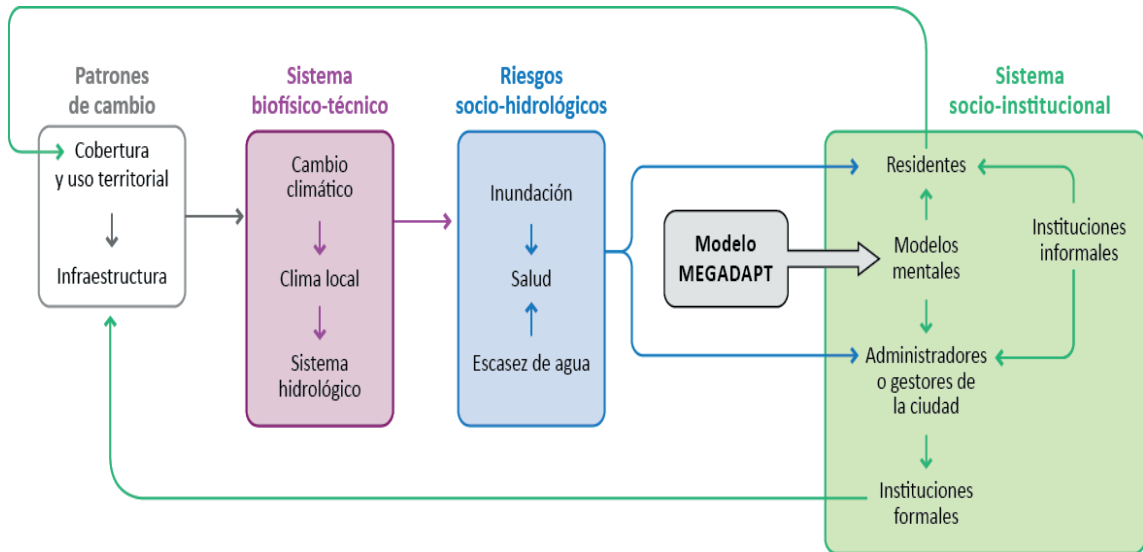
Patrones de cambio

Cobertura y uso territorial

Infraestructura

Sistema biofísico-técnico

Cambio climático

Clima local

Sistema hidrológico

Riesgos socio-hidrológicos

Inundación

Salud

Escasez de agua

Modelo MEGADAPT

Sistema socio-institucional

Residentes

Modelos mentales

Instituciones informales

Administradores o gestores de la ciudad

Instituciones formales